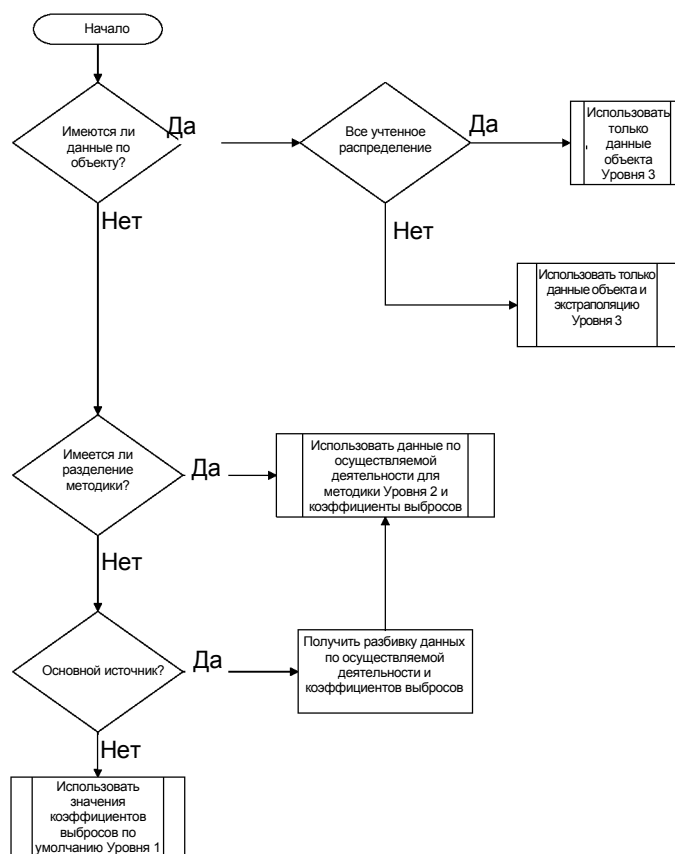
Начало

Имеются ли данные по объекту?

Да

Все учтенное распределение

Да

Использовать только данные объекта Уровня 3

Нет

Нет

Использовать только данные объекта и экстраполяцию Уровня 3

Имеется ли разделение методики?

Да

Использовать данные по осуществляемой деятельности для методики Уровня 2 и коэффициенты выбросов

Нет

Основной источник?

Да

Получить разбивку данных по осуществляемой деятельности и коэффициентов выбросов

Нет

Использовать значения коэффициентов выбросов по умолчанию Уровня 1